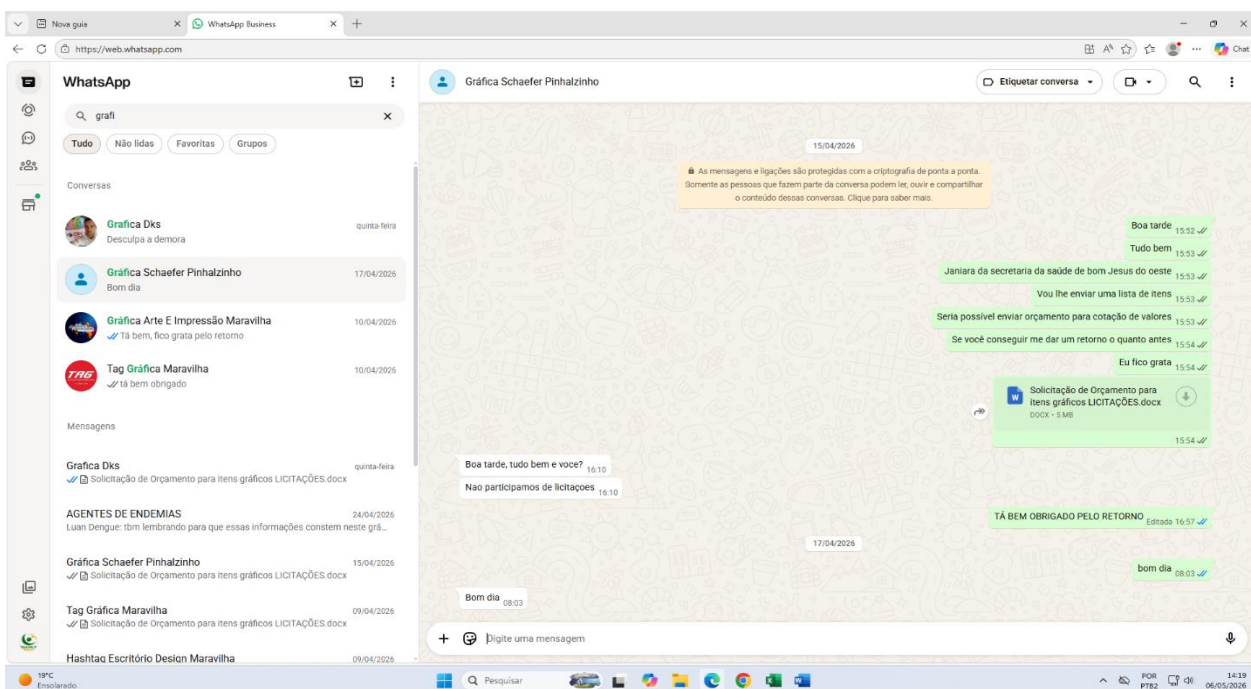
Nova guia
WhatsApp Business
https://web.whatsapp.com
Chat

WhatsApp
grafi
Tudo
Não lidas
Favoritas
Grupos

Conversas

Grafica Dks quinta-feira
Desculpa a demora

Gráfica Schaefer Pinhalzinho 17/04/2026
Bom dia

Gráfica Arte E Impressão Maravilha 10/04/2026
Tá bem, fico grata pelo retorno

Tag Gráfica Maravilha 10/04/2026
tá bem obrigado

Mensagens

Grafica Dks quinta-feira
Solicitação de Orçamento para itens gráficos LICITAÇÕES.docx

AGENTES DE ENDEMIAS 24/04/2026
Luan Dengue: tbm lembrando para que essas informações constem neste grá...

Gráfica Schaefer Pinhalzinho 15/04/2026
Solicitação de Orçamento para itens gráficos LICITAÇÕES.docx

Tag Gráfica Maravilha 09/04/2026
Solicitação de Orçamento para itens gráficos LICITAÇÕES.docx

Hashtag Escritório Design Maravilha 09/04/2026

Gráfica Schaefer Pinhalzinho
Etiquetar conversa

15/04/2026

As mensagens e ligações são protegidas com a criptografia de ponta a ponta. Somente as pessoas que fazem parte da conversa podem ler, ouvir e compartilhar o conteúdo dessas conversas. Clique para saber mais.

Boa tarde 15:52
Tudo bem 15:53
Janiara da secretaria da saúde de bom Jesus do oeste 15:53
Vou lhe enviar uma lista de itens 15:53
Seria possível enviar orçamento para cotação de valores 15:53
Se você conseguir me dar um retorno o quanto antes 15:54
Eu fico grata 15:54
Solicitação de Orçamento para itens gráficos LICITAÇÕES.docx
DOCX • 5 MB
15:54
Boa tarde, tudo bem e voce? 16:10
Nao participamos de licitaçoes 16:10
TÁ BEM OBRIGADO PELO RETORNO Editada 16:57

17/04/2026

bom dia 08:03
Bom dia 08:03

Digite uma mensagem

19°C
Ensolarado
Pesquisar
POR PTB2
14:19
06/05/2026